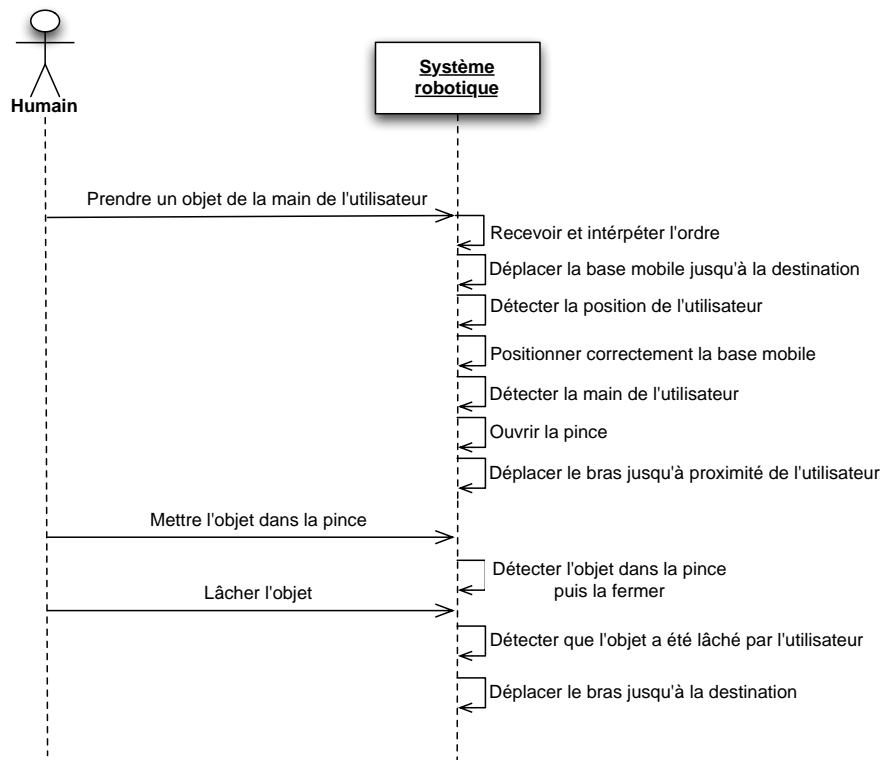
Humain

Système robotique

Prendre un objet de la main de l'utilisateur

Recevoir et intérpéter l'ordre

Déplacer la base mobile jusqu'à la destination

Détecter la position de l'utilisateur

Positionner correctement la base mobile

Détecter la main de l'utilisateur

Ouvrir la pince

Déplacer le bras jusqu'à proximité de l'utilisateur

Mettre l'objet dans la pince

Détecter l'objet dans la pince puis la fermer

Lâcher l'objet

Détecter que l'objet a été lâché par l'utilisateur

Déplacer le bras jusqu'à la destination